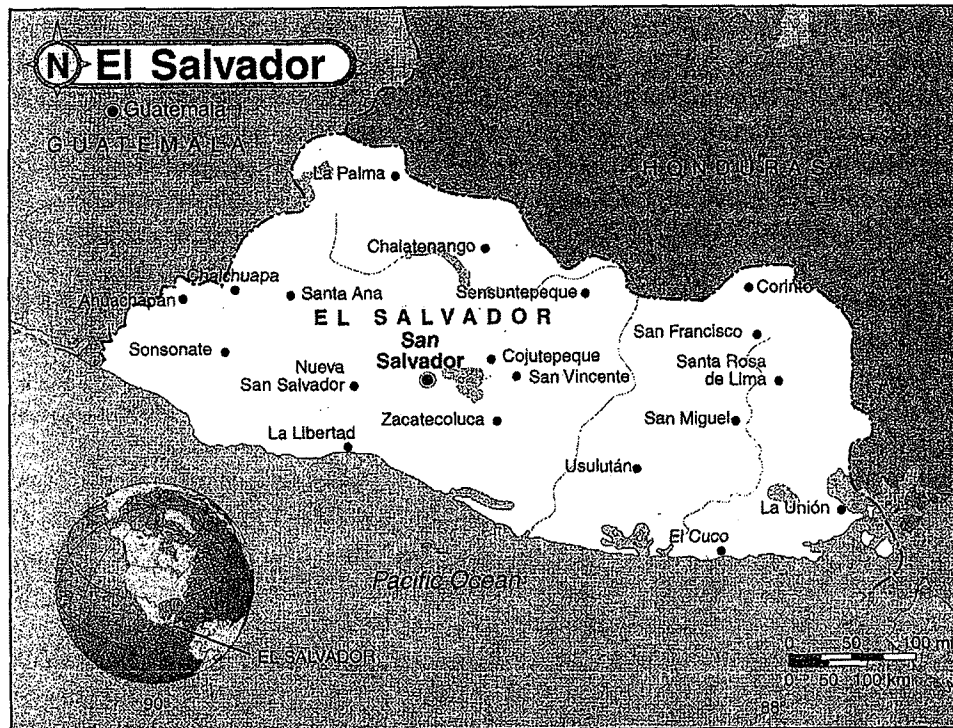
N El Salvador

Guatemala

GUATEMALA

HONDURAS

La Palma

Chalatenango

Chalchuapa

Ahuachapan

Santa Ana

Sensuntepeque

Corinto

EL SALVADOR

San Francisco

Sonsonate

Nueva San Salvador

San Salvador

Cojutepeque

San Vincente

Santa Rosa de Lima

Zacatecoluca

San Miguel

La Libertad

Usulután

La Unión

El Cuco

Pacific Ocean

EL SALVADOR

0 50 100 mi

0 50 100 km

90

88